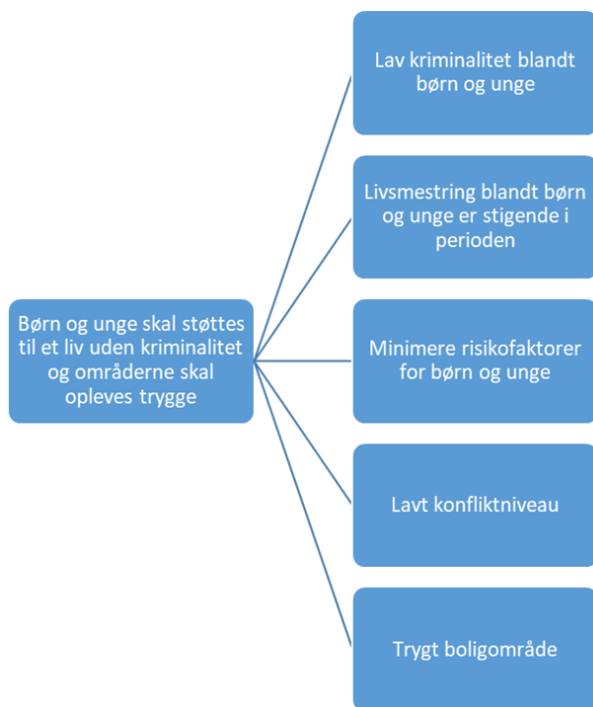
Børn og unge skal støttes til et liv uden kriminalitet og områderne skal opleves trygge

Lav kriminalitet blandt børn og unge

Livsmestring blandt børn og unge er stigende i perioden

Minimere risikofaktorer for børn og unge

Lavt konfliktniveau

Trygt boligområde